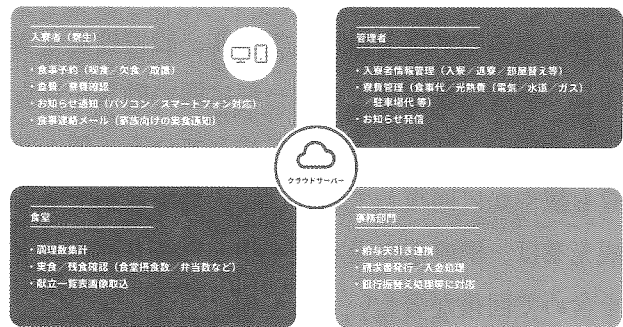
入寮者（寮生）

・食事予約（喫食／欠食／取置）
・喫食／寮費確認
・お知らせ通知（パソコン／スマートフォン対応）
・食事連絡メール（保護者向けの喫食通知）

管理者

・入寮者情報管理（入寮／退寮／部屋替え等）
・寮費管理（食事代／光熱費（電気／水道／ガス）／駐車場代 等）
・お知らせ発信

クラウドサーバー

食堂

・調理数集計
・喫食／残食確認（食堂提食数／弁当数など）
・献立一覧表画像取込

事務部門

・給与天引き連携
・請求書発行／入金処理
・銀行振替え処理等に対応